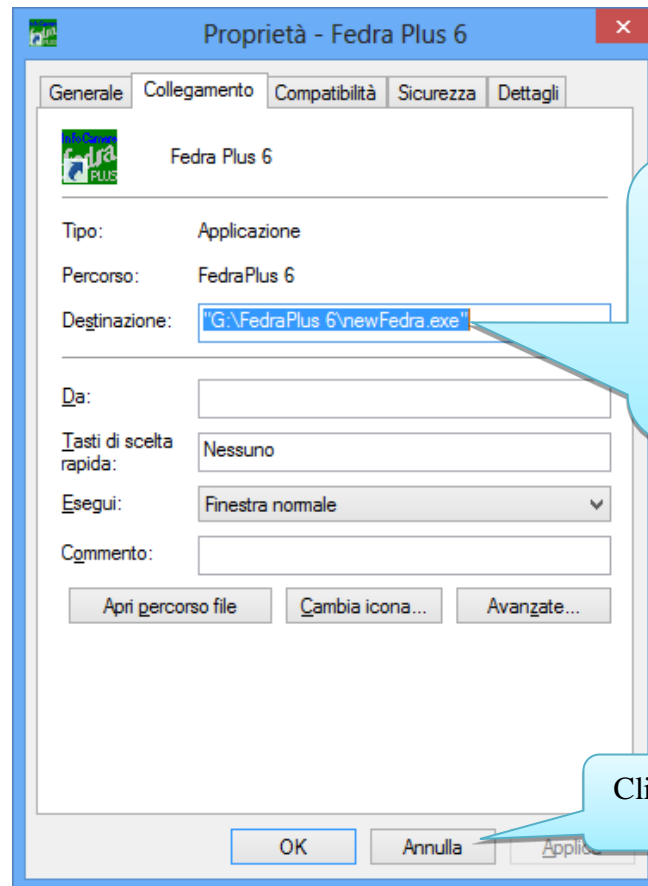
Proprietà - Fedra Plus 6

Generale | Collegamento | Compatibilità | Sicurezza | Dettagli

InfoCamere fedra PLUS

Fedra Plus 6

Tipo: Applicazione

Percorso: FedraPlus 6

Destinazione: "G:\FedraPlus 6\newFedra.exe"

Da:

Tasti di scelta rapida: Nessuno

Esegui: Finestra normale

Commento:

Apri percorso file | Cambia icona... | Avanzate...

Cli

OK | Annulla | Applica